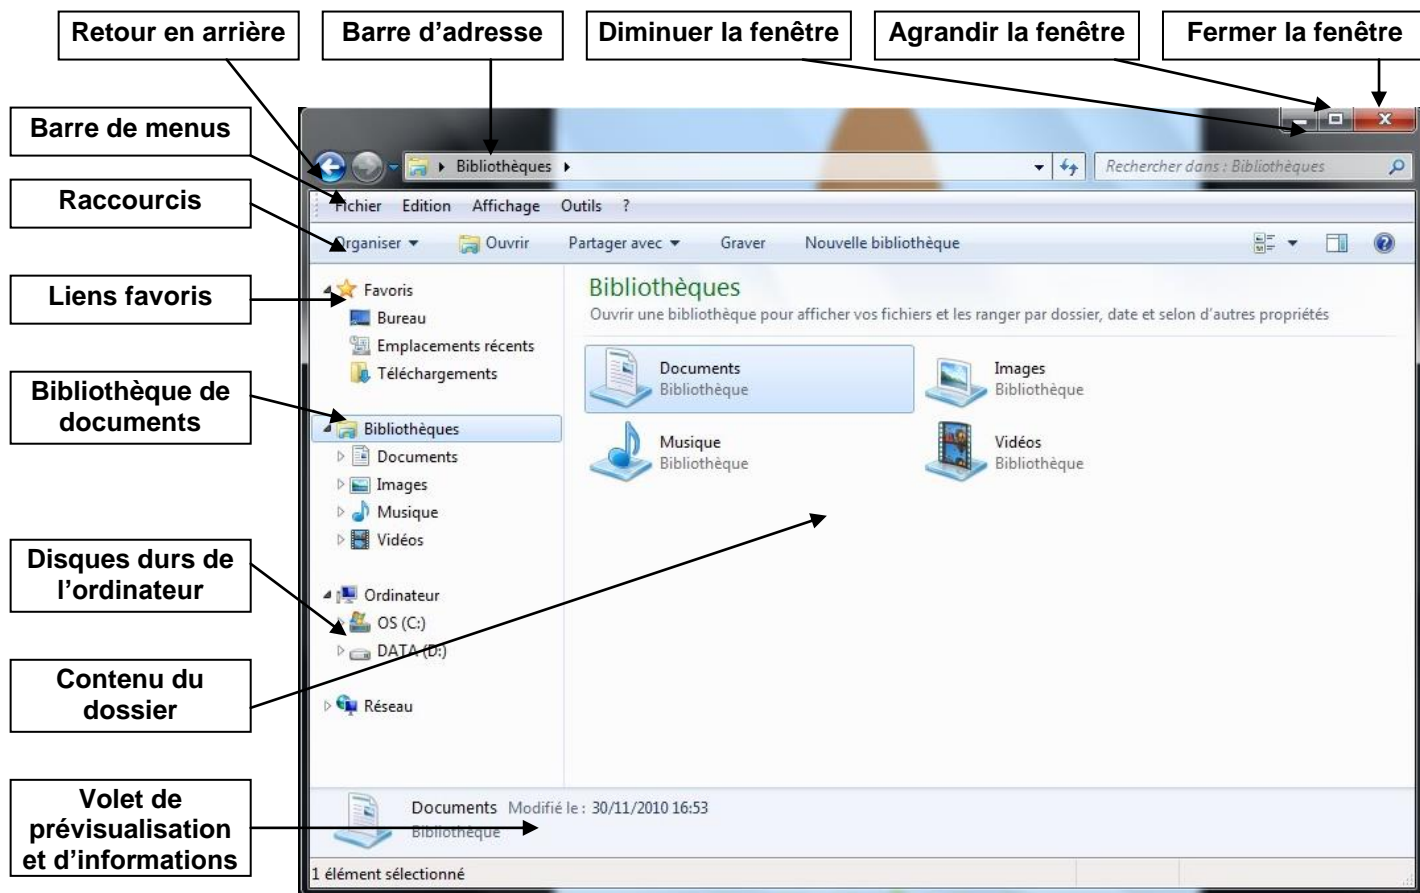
Retour en arrière
Barre d'adresse
Diminuer la fenêtre
Agrandir la fenêtre
Fermer la fenêtre
Barre de menus
Raccourcis
Liens favoris
Bibliothèque de documents
Disques durs de l'ordinateur
Contenu du dossier
Volet de prévisualisation et d'informations

Bibliothèques
Rechercher dans : Bibliothèques
Fichier Edition Affichage Outils ?
Organiser Ouvrir Partager avec Graver Nouvelle bibliothèque

Favoris
Bureau
Emplacements récents
Téléchargements
Bibliothèques
Documents
Images
Musique
Vidéos
Ordinateur
OS (C:)
DATA (D:)
Réseau

Bibliothèques
Ouvrir une bibliothèque pour afficher vos fichiers et les ranger par dossier, date et selon d'autres propriétés

Documents
Bibliothèque
Images
Bibliothèque
Musique
Bibliothèque
Vidéos
Bibliothèque

Documents Modifié le : 30/11/2010 16:53
Bibliothèque

1 élément sélectionné